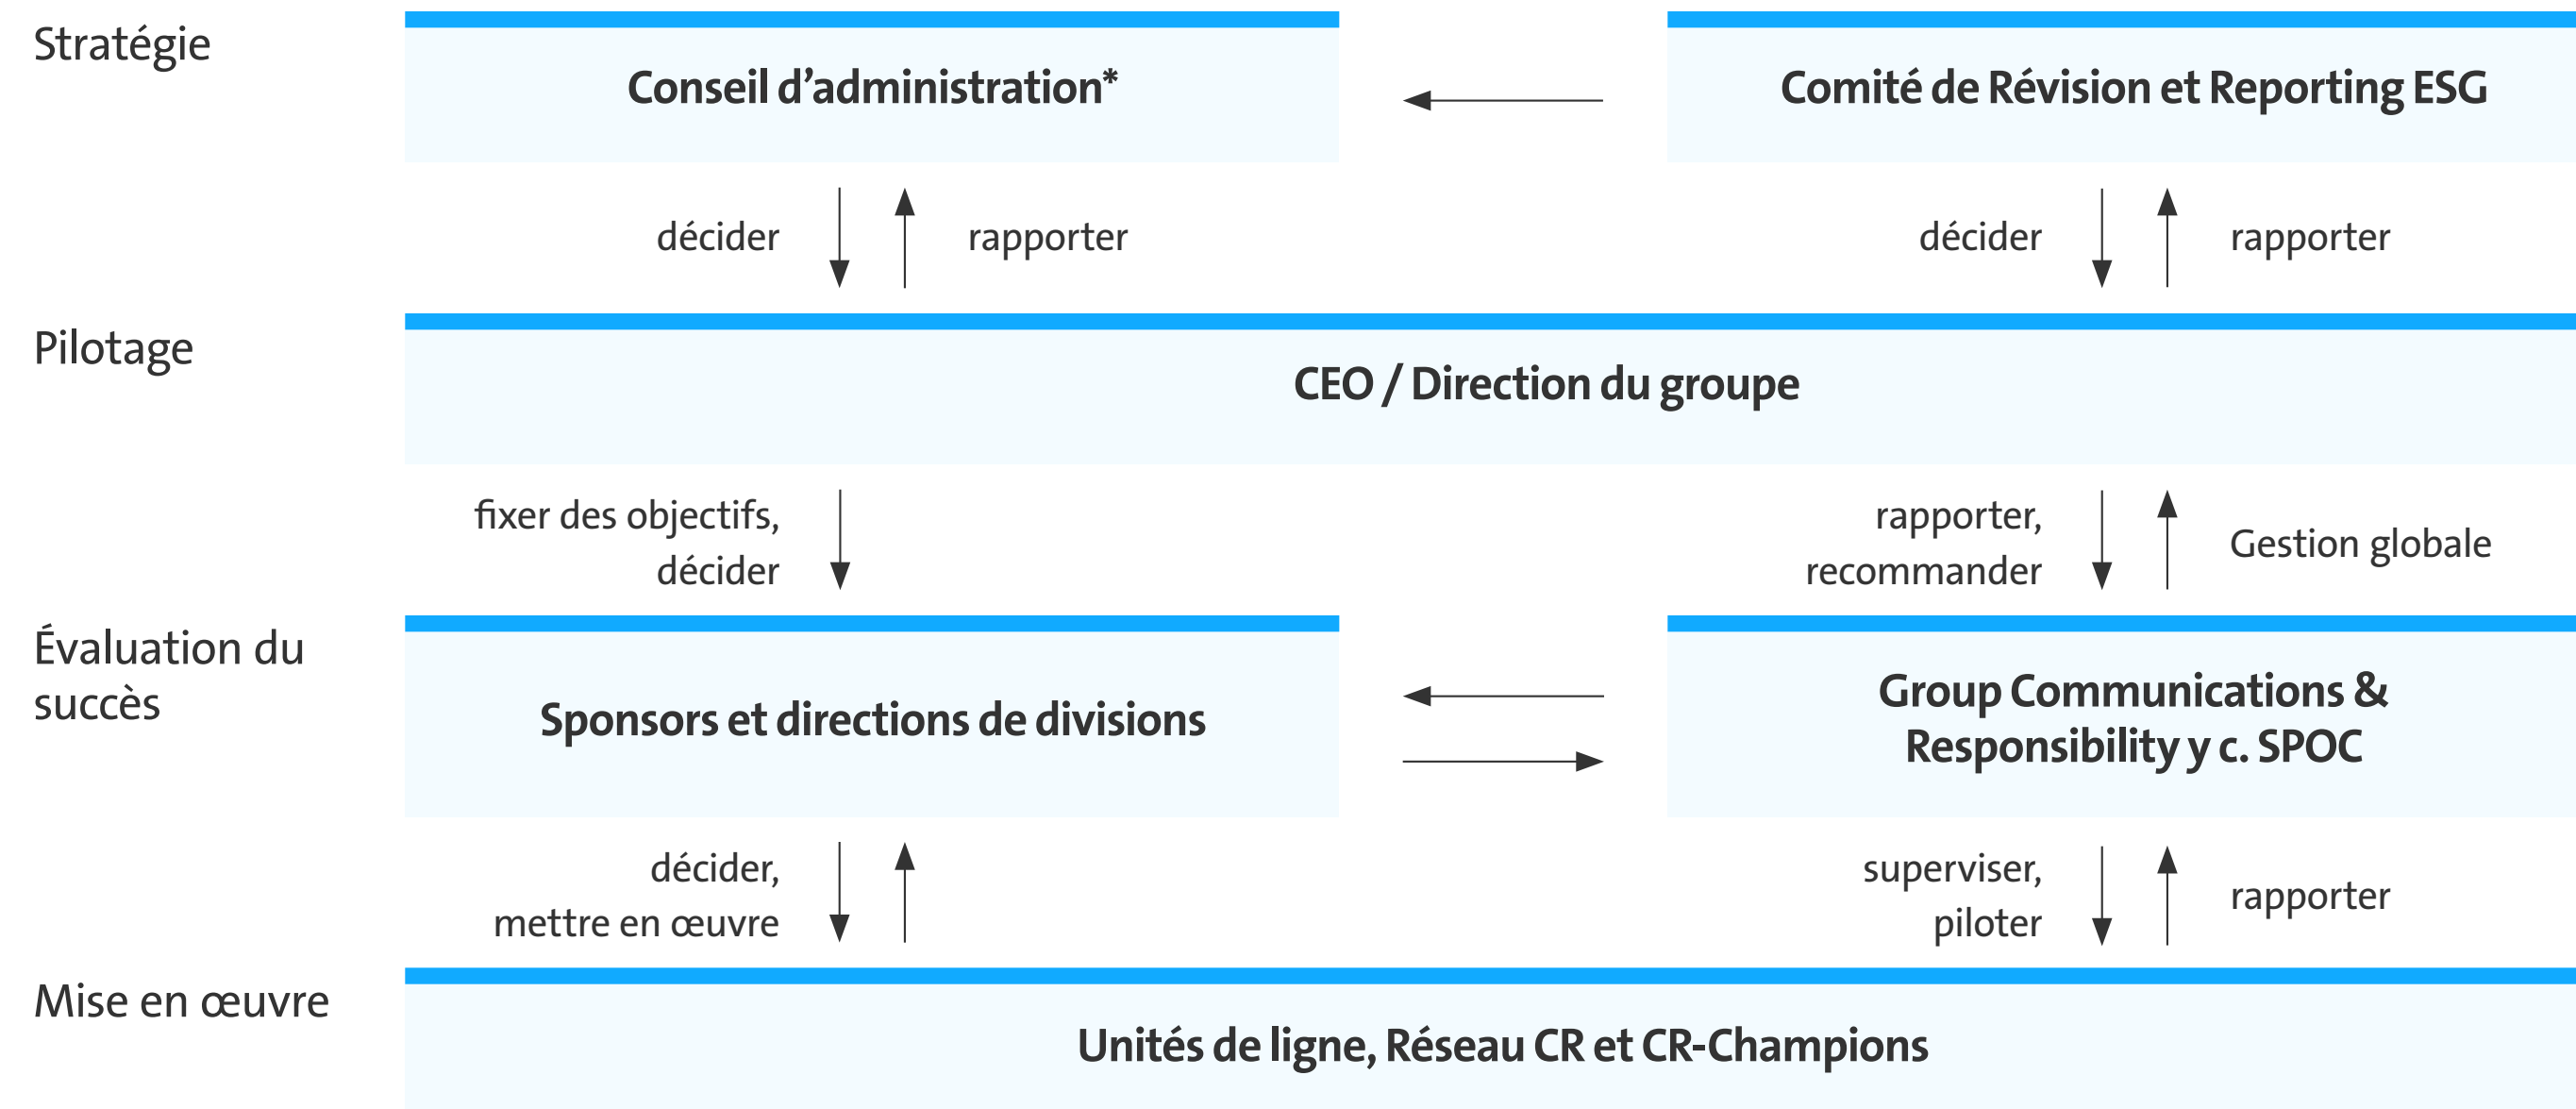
Stratégie

Conseil d’administration*

Comité de Révision et Reporting ESG

décider

rapporter

décider

rapporter

Pilotage

CEO / Direction du groupe

fixer des objectifs, décider

rapporter, recommander

Gestion globale

Évaluation du succès

Sponsors et directions de divisions

Group Communications & Responsibility y c. SPOC

décider, mettre en œuvre

superviser, piloter

rapporter

Mise en œuvre

Unités de ligne, Réseau CR et CR-Champions